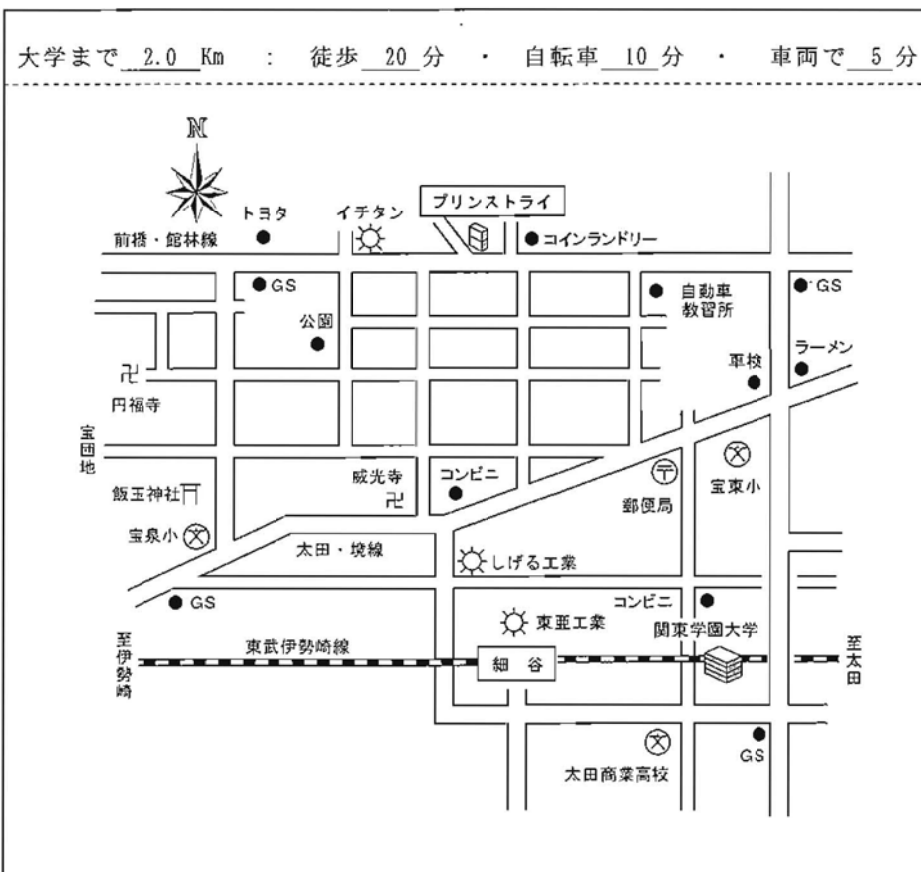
大学まで 2.0 Km ： 徒歩 20 分 ・ 自転車 10 分 ・ 車両で 5 分

N

トヨタ
イチタン
プリンストライ
前橋・館林線
コインランドリー
GS
自動車教習所
GS
公園
ラーメン
車校
円福寺
宝田地
威光寺
コンビニ
〒
宝東小
飯玉神社
郵便局
宝泉小
太田・境線
しげる工業
GS
コンビニ
東亜工業
関東学園大学
至伊勢崎
東武伊勢崎線
細谷
至太田
GS
太田商業高校